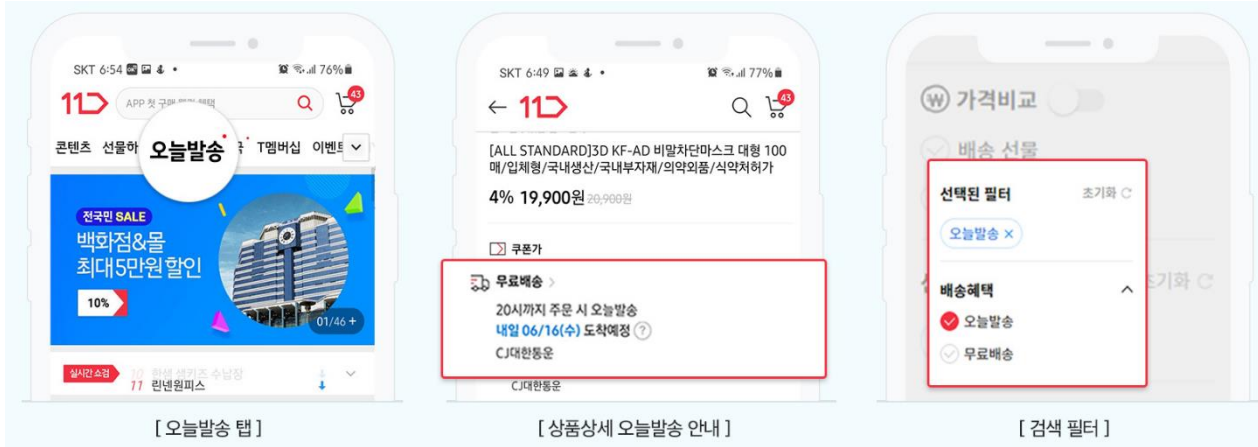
SKT 6:54 76%
11 APP 첫 구매 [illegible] 혜택
43
콘텐츠 선물하 오늘발송 T멤버십 이벤트
전국민 SALE
백화점&몰
최대5만원 할인
10%
01/46 +
실시간 쇼핑 10 한샘 샘키즈 수납장
11 린넨원피스
[ 오늘발송 탭 ]

SKT 6:49 77%
← 11
43
[ALL STANDARD]3D KF-AD 비말차단마스크 대형 100매/입체형/국내생산/국내부자재/의약외품/식약처허가
4% 19,900원 20,900원
쿠폰가
무료배송 >
20시까지 주문 시 오늘발송
내일 06/16(수) 도착예정
CJ대한통운
CJ대한통운
[ 상품상세 오늘발송 안내 ]

가격비교
배송 선물
선택된 필터 초기화
오늘발송 ×
초기화
배송혜택
오늘발송
무료배송
[ 검색 필터 ]